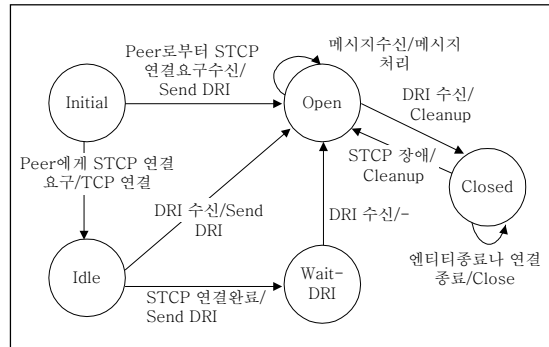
Peer로부터 STCP 연결요구수신/ Send DRI

메시지수신/메시지 처리

Initial

Open

DRI 수신/ Cleanup

Peer에게 STCP 연결 요구/TCP 연결

STCP 장애/ Cleanup

Closed

DRI 수신/Send DRI

DRI 수신/-

Idle

Wait-DRI

엔티티종료나 연결 종료/Close

STCP 연결완료/ Send DRI